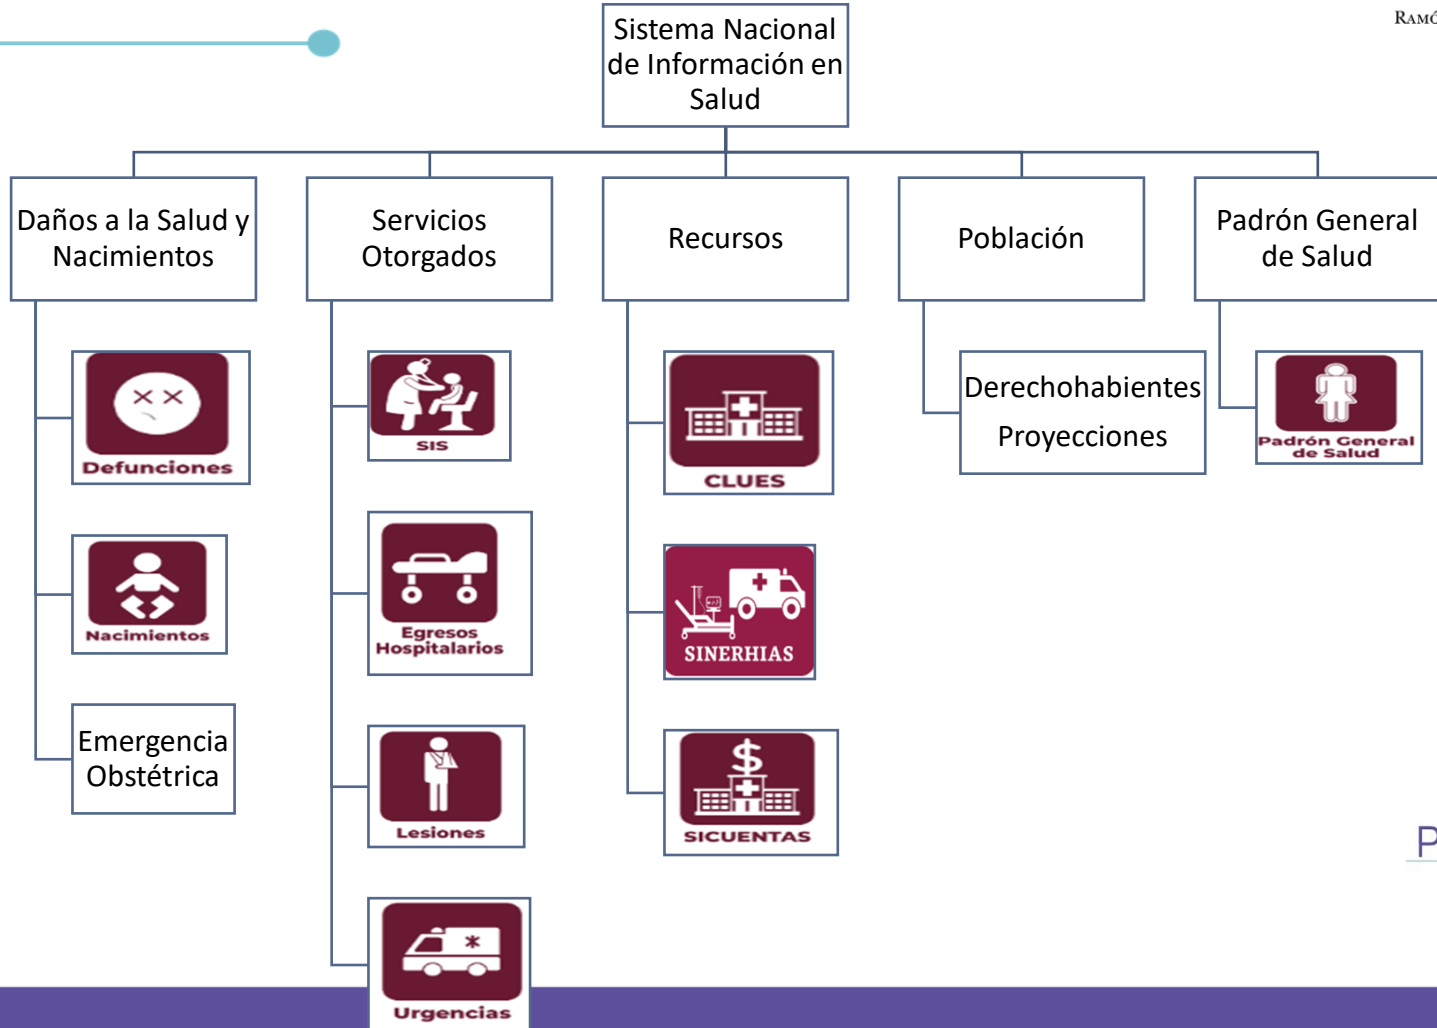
RAMÓ

Sistema Nacional de Información en Salud

Daños a la Salud y Nacimientos

Servicios Otorgados

Recursos

Población

Padrón General de Salud

Defunciones

Nacimientos

Emergencia Obstétrica

SIS

Egresos Hospitalarios

Lesiones

Urgencias

CLUES

SINERHIAS

SICUENTAS

Derechohabientes

Proyecciones

Padrón General de Salud

P